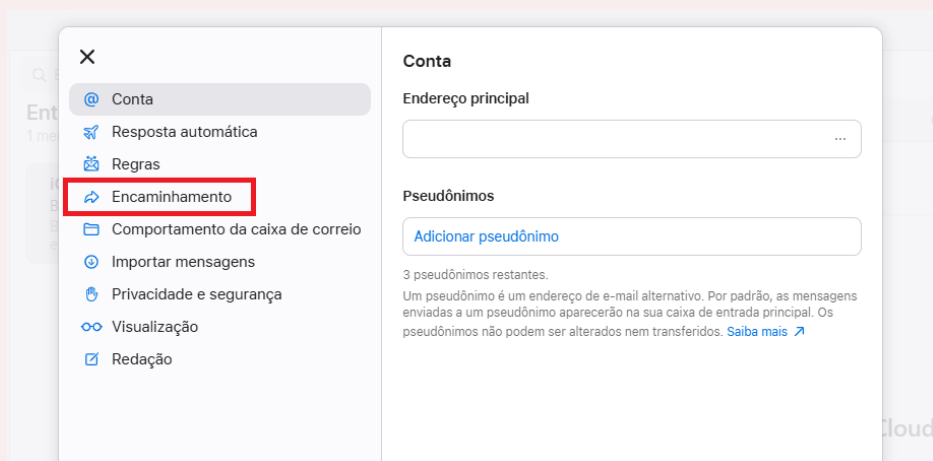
Conta
Resposta automática
Regras
Encaminhamento
Comportamento da caixa de correio
Importar mensagens
Privacidade e segurança
Visualização
Redação

Conta

Endereço principal

...

Pseudônimos

Adicionar pseudônimo

3 pseudônimos restantes.

Um pseudônimo é um endereço de e-mail alternativo. Por padrão, as mensagens enviadas a um pseudônimo aparecerão na sua caixa de entrada principal. Os pseudônimos não podem ser alterados nem transferidos. Saiba mais ↗